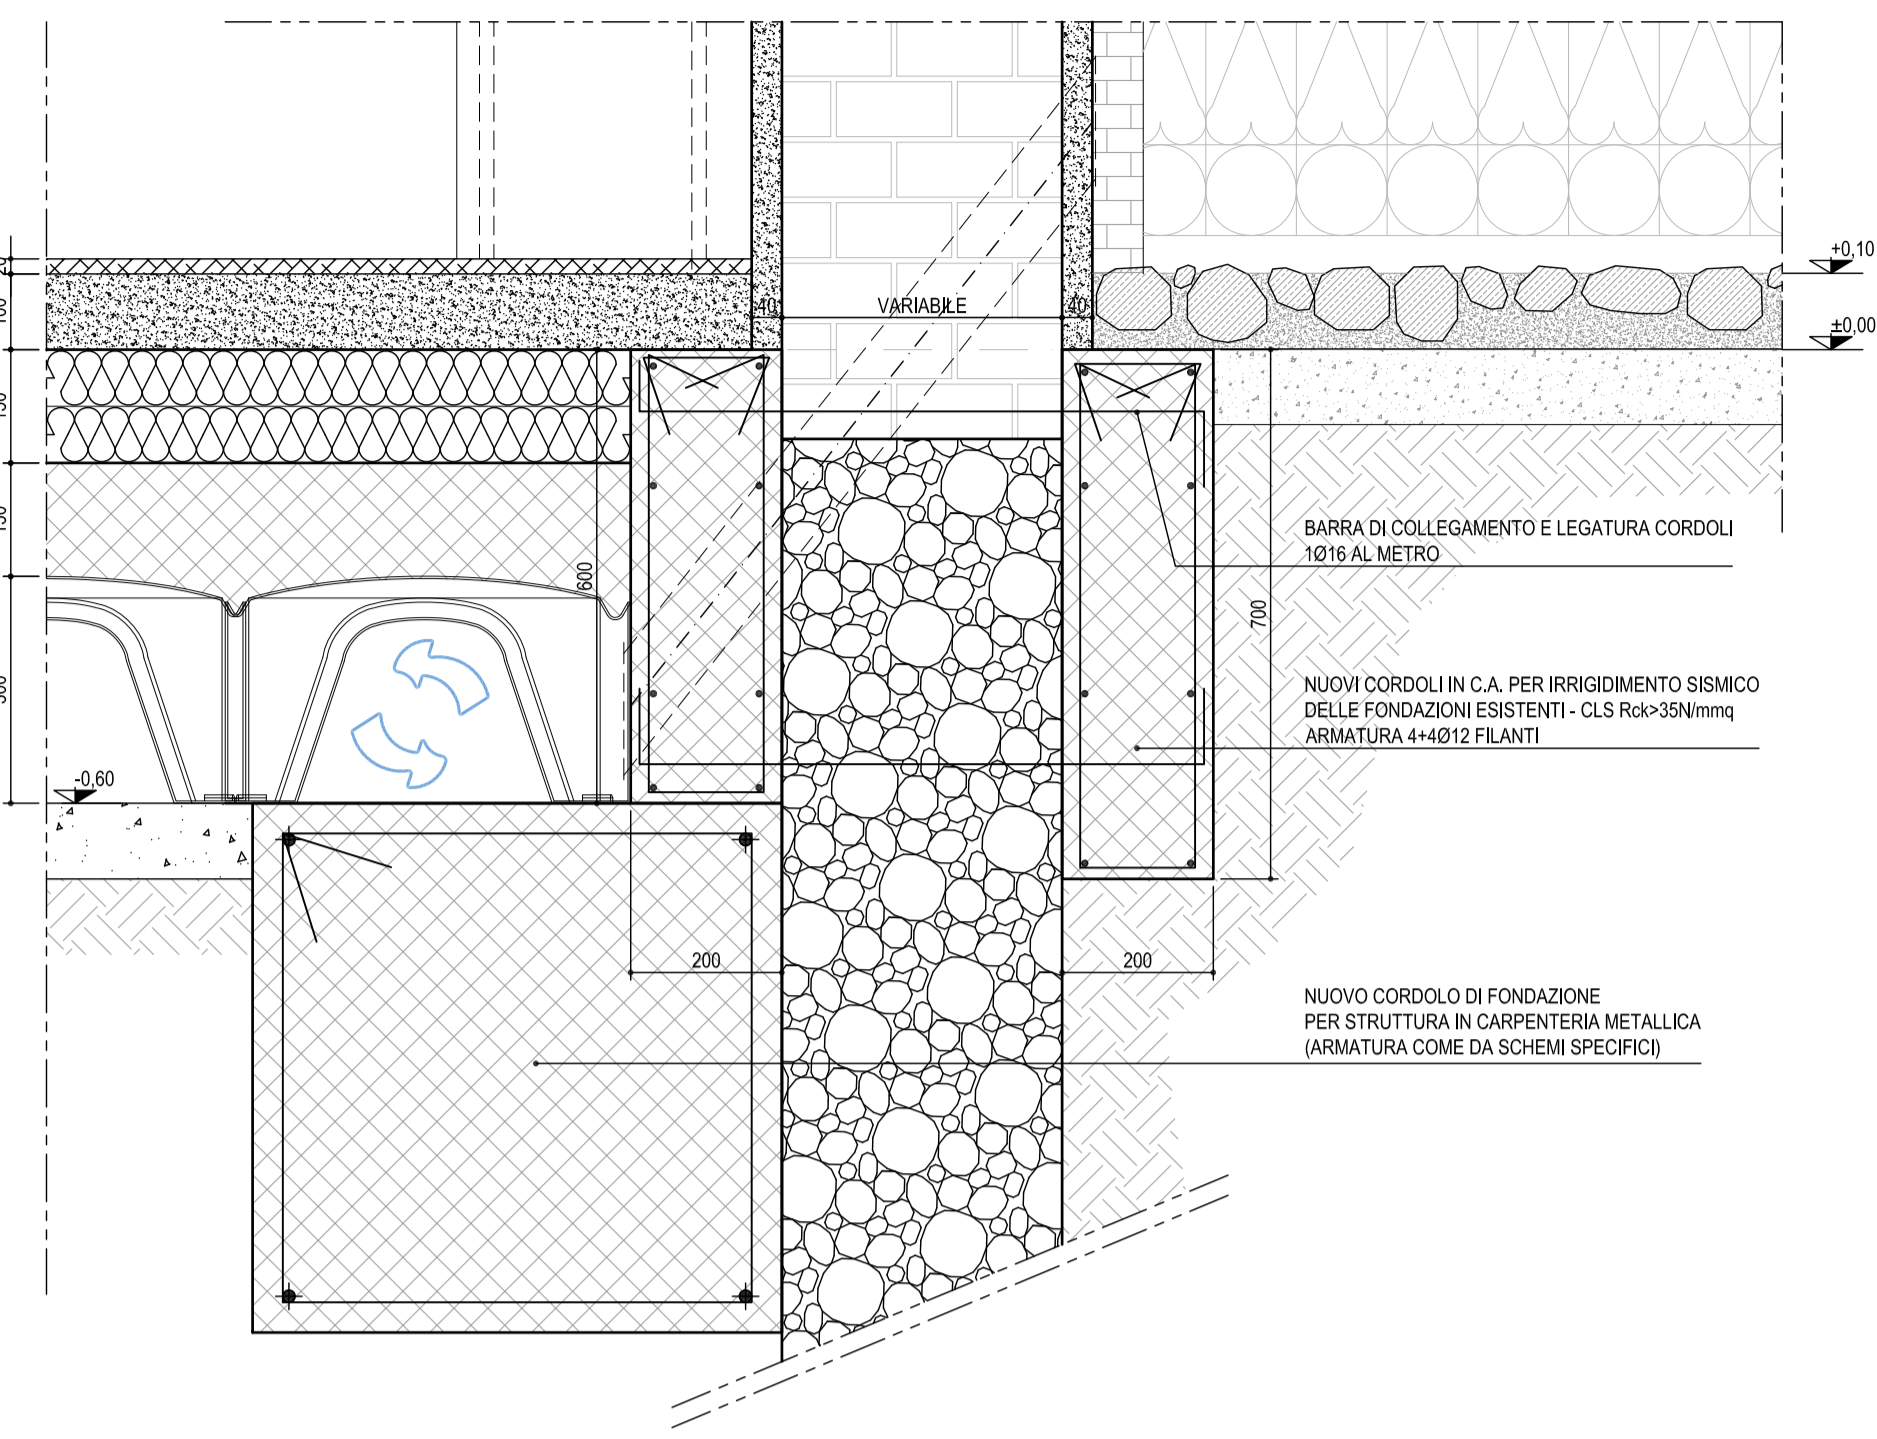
+0,10

±0,00

40

VARIABILE

40

-0,60

600

700

200

200

BARRA DI COLLEGAMENTO E LEGATURA CORDOLI
1Ø16 AL METRO

NUOVI CORDOLI IN C.A. PER IRRIGIDIMENTO SISMICO
DELLE FONDAZIONI ESISTENTI - CLS Rck>35N/mmq
ARMATURA 4+4Ø12 FILANTI

NUOVO CORDOLO DI FONDAZIONE
PER STRUTTURA IN CARPENTERIA METALLICA
(ARMATURA COME DA SCHEMI SPECIFICI)